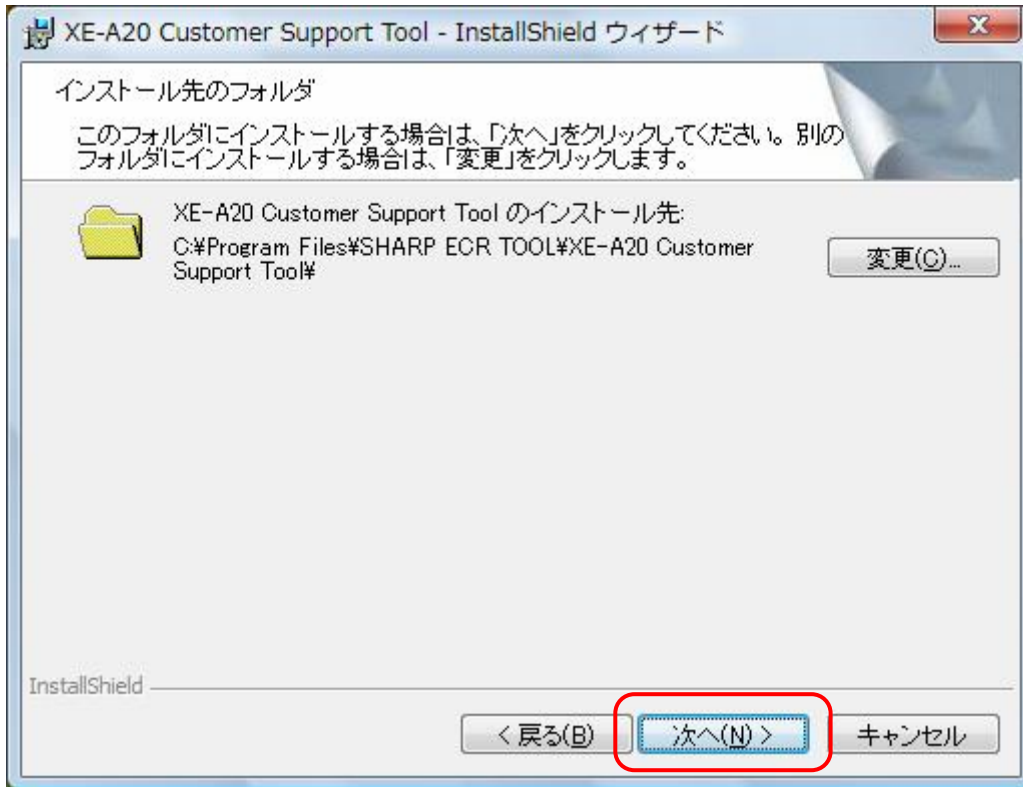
XE-A20 Customer Support Tool - InstallShield ウィザード

インストール先のフォルダ

このフォルダにインストールする場合は、「次へ」をクリックしてください。別のフォルダにインストールする場合は、「変更」をクリックします。

XE-A20 Customer Support Tool のインストール先:
C:¥Program Files¥SHARP ECR TOOL¥XE-A20 Customer Support Tool¥

変更(C)...

InstallShield

< 戻る(B)

次へ(N) >

キャンセル